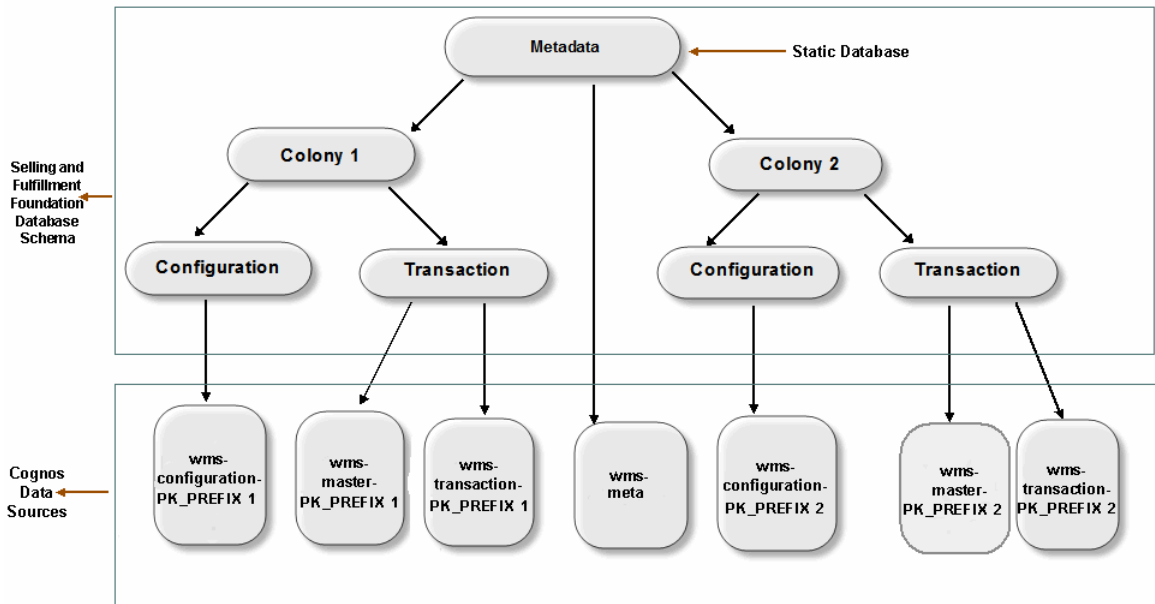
Metadata

Static Database

Selling and Fulfillment Foundation Database Schema

Colony 1

Colony 2

Configuration

Transaction

Configuration

Transaction

Cognos Data Sources

wms-configuration-PK_PREFIX 1

wms-master-PK_PREFIX 1

wms-transaction-PK_PREFIX 1

wms-meta

wms-configuration-PK_PREFIX 2

wms-master-PK_PREFIX 2

wms-transaction-PK_PREFIX 2